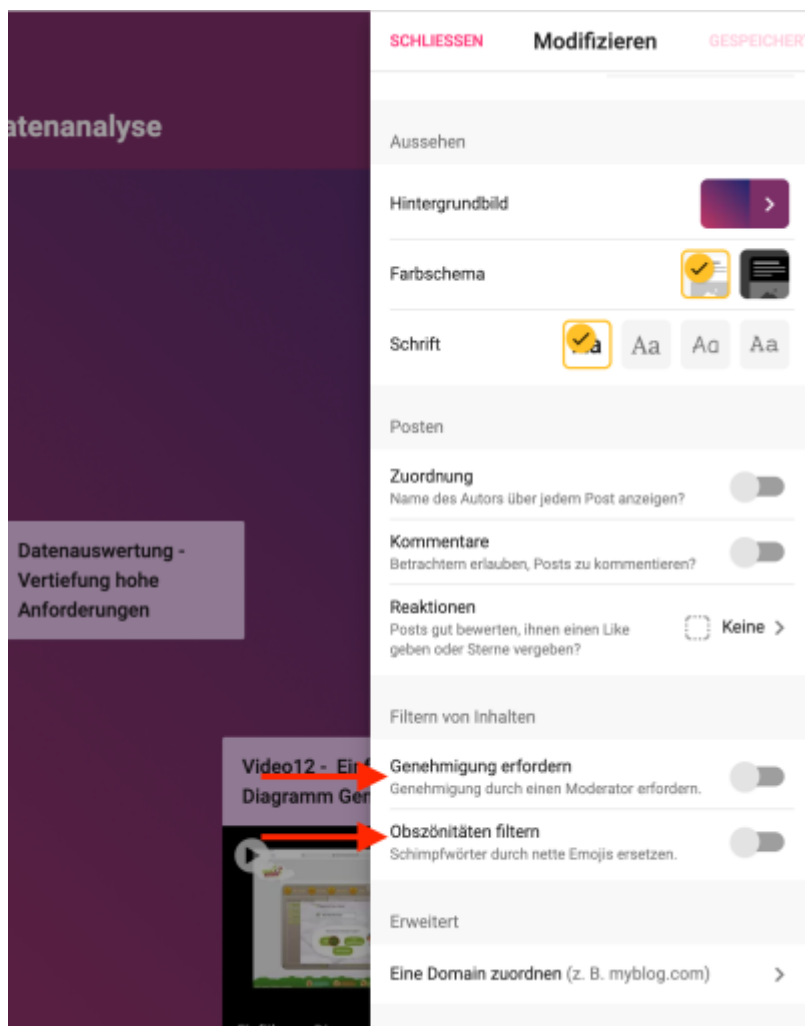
atenanalyse

Datenauswertung - Vertiefung hohe Anforderungen

Video12 - Ei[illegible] Diagramm Ge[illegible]

SCHLIESSEN Modifizieren GESPEICHER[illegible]

Aussehen

Hintergrundbild

Farbschema

Schrift Aa Aa Aa Aa

Posten

Zuordnung
Name des Autors über jedem Post anzeigen?

Kommentare
Betrachtern erlauben, Posts zu kommentieren?

Reaktionen
Posts gut bewerten, ihnen einen Like geben oder Sterne vergeben?
Keine

Filtern von Inhalten

Genehmigung erfordern
Genehmigung durch einen Moderator erfordern.

Obszönitäten filtern
Schimpfwörter durch nette Emojis ersetzen.

Erweitert

Eine Domain zuordnen (z. B. myblog.com)